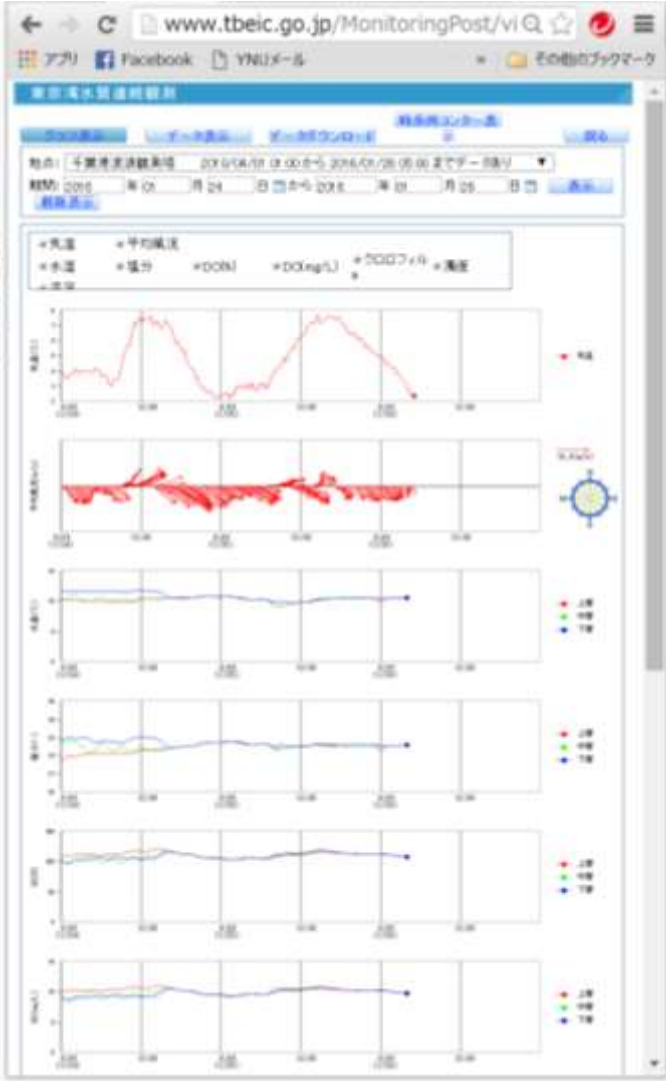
www.tbeic.go.jp/MonitoringPost/vi

アプリ Facebook YNUメール » その他のブックマーク

東京湾水質連続観測

グラフ表示 データ表示 データダウンロード 時系列コンター表示 戻る

地点: 千葉港波浪観測塔 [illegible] までデータ有り

期間: 2016 年 01 月 24 日 から 2016 年 01 月 25 日 表示
前後表示

気温 平均風速
水温 塩分 DO(%) DO(mg/L) クロロフィル 濁度
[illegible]

気温

上層
中層
下層

上層
中層
下層

上層
中層
下層

上層
中層
下層